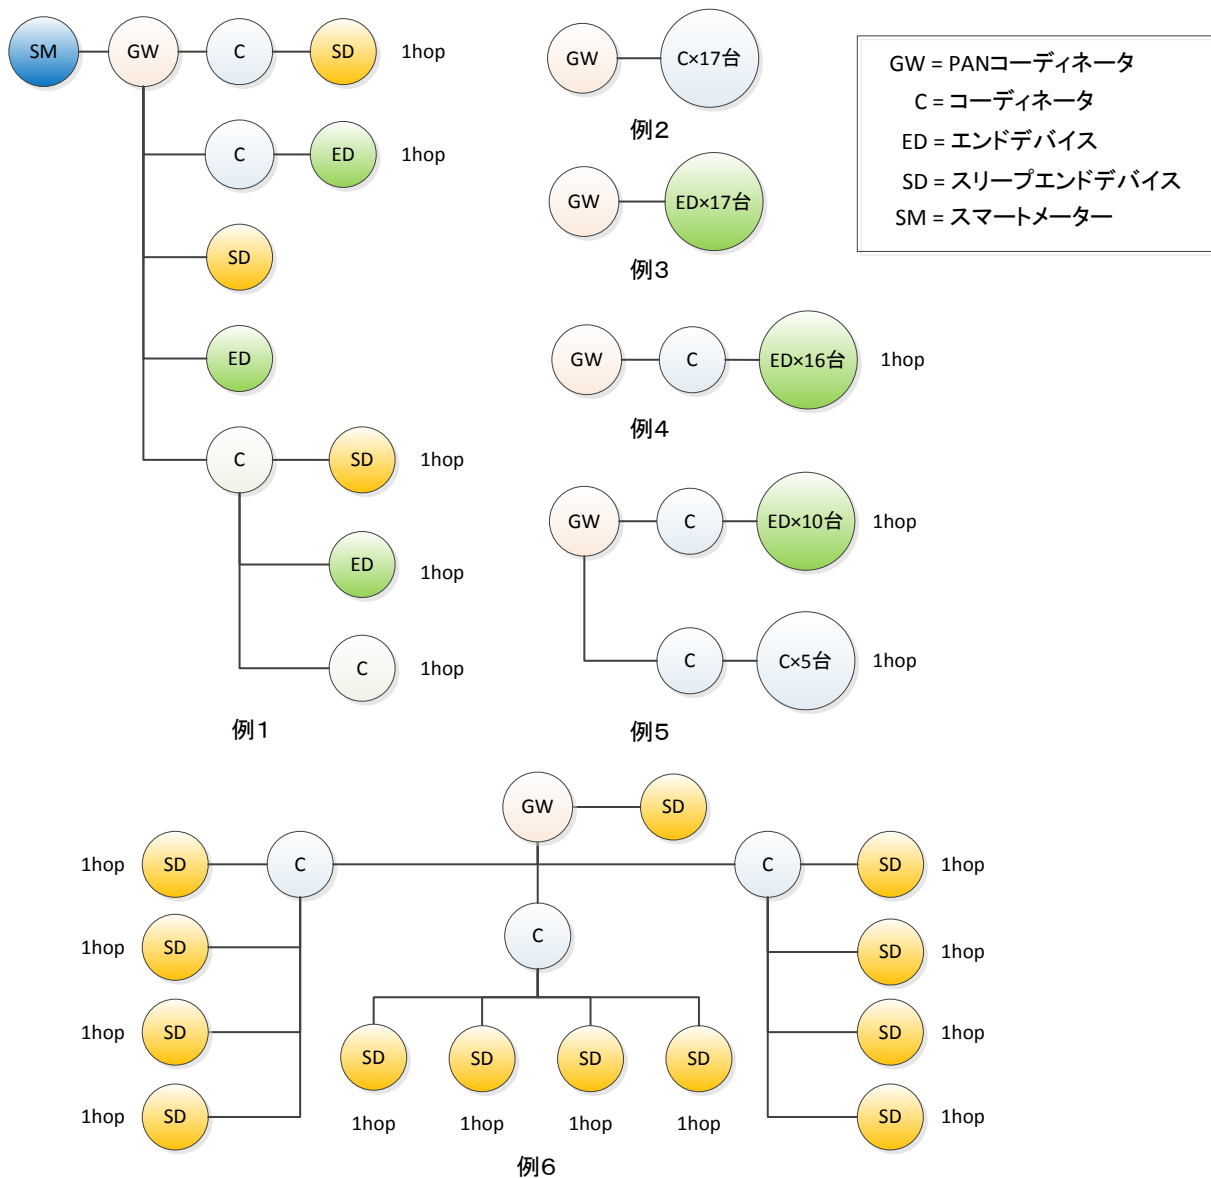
SM GW C SD 1hop

C ED 1hop

SD

ED

C SD 1hop

ED 1hop

C 1hop

例1

GW C×17台

例2

GW ED×17台

例3

GW C ED×16台 1hop

例4

GW C ED×10台 1hop

C C×5台 1hop

例5

GW = PANコーディネータ
C = コーディネータ
ED = エンドデバイス
SD = スリープエンドデバイス
SM = スマートメーター

GW SD

1hop SD C

1hop SD

1hop SD

1hop SD

C

SD SD SD SD

1hop 1hop 1hop 1hop

C SD 1hop

SD 1hop

SD 1hop

SD 1hop

例6